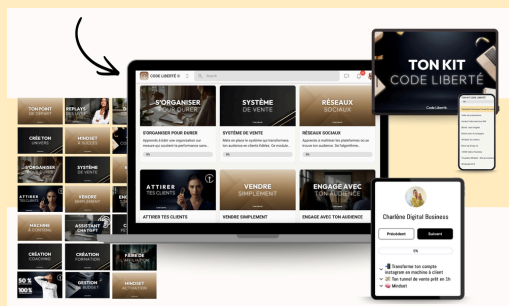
TON KIT
CODE LIBERTÉ

Code Liberté

CODE LIBERTÉ

Search

S'ORGANISER POUR DURER

SYSTÈME DE VENTE

RÉSEAUX SOCIAUX

S'ORGANISER POUR DURER

Apprends à bâtir une organisation sur mesure qui soutient ta performance sans...

SYSTÈME DE VENTE

Mets en place ta système qui transforme ton audience en clients fidèles. Ce module...

RÉSEAUX SOCIAUX

Apprends à maîtriser les plateformes où se trouve ton audience. De l'algorithme...

0%

0%

0%

ATTIRER TES CLIENTS

VENDRE SIMPLEMENT

ENGAGE AVEC TON AUDIENCE

ATTIRER TES CLIENTS

VENDRE SIMPLEMENT

ENGAGE AVEC TON AUDIENCE

TON POINT DE DÉPART

REPLAYS DE LIVES

CRÉE TON UNIVERS

MINDSET À SUCCÈS

S'ORGANISER POUR DURER

SYSTÈME DE VENTE

ATTIRER TES CLIENTS

MACHINE À CONTENU

ASSISTANT CHATGPT

CRÉATION COACHING

CRÉATION FORMATION

FAIRE DE L'AFFILIATION

50 % 100 %

GESTION DE BUDGET

MINDSET DE RICHESSE

Charlène Digital Business

Précédent

Suivant

0%

📲 Transformer ton compte instagram en machine à client
💸 Ton tunnel de vente prêt en 2h
🧠 Mindset